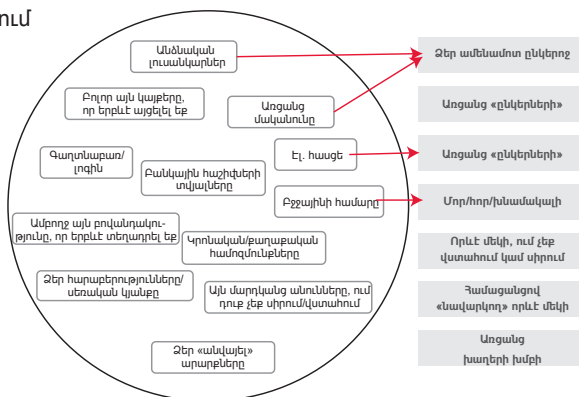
ում

Անձնական լուսանկարներ

Բոլոր այն կայքերը, որ երբևէ այցելել եք

Առցանց մականունը

Գաղտնաբառ/լոգին

Բանկային հաշիվների տվյալները

Էլ. հասցե

Բջջայինի համարը

Ամբողջ այն բովանդակությունը, որ երբևէ տեղադրել եք

Կրոնական/քաղաքական համոզմունքները

Ձեր հարաբերությունները/սեռական կյանքը

Այն մարդկանց անունները, ում դուք չեք սիրում/վստահում

Ձեր «անվայել» արարքները

Ձեր ամենամոտ ընկերոջ

Առցանց «ընկերների»

Առցանց «ընկերների»

Մոր/հոր/խնամակալի

Որևէ մեկի, ում չեք վստահում կամ սիրում

Համացանցով «նավարկող» որևէ մեկի

Առցանց խաղերի խմբի